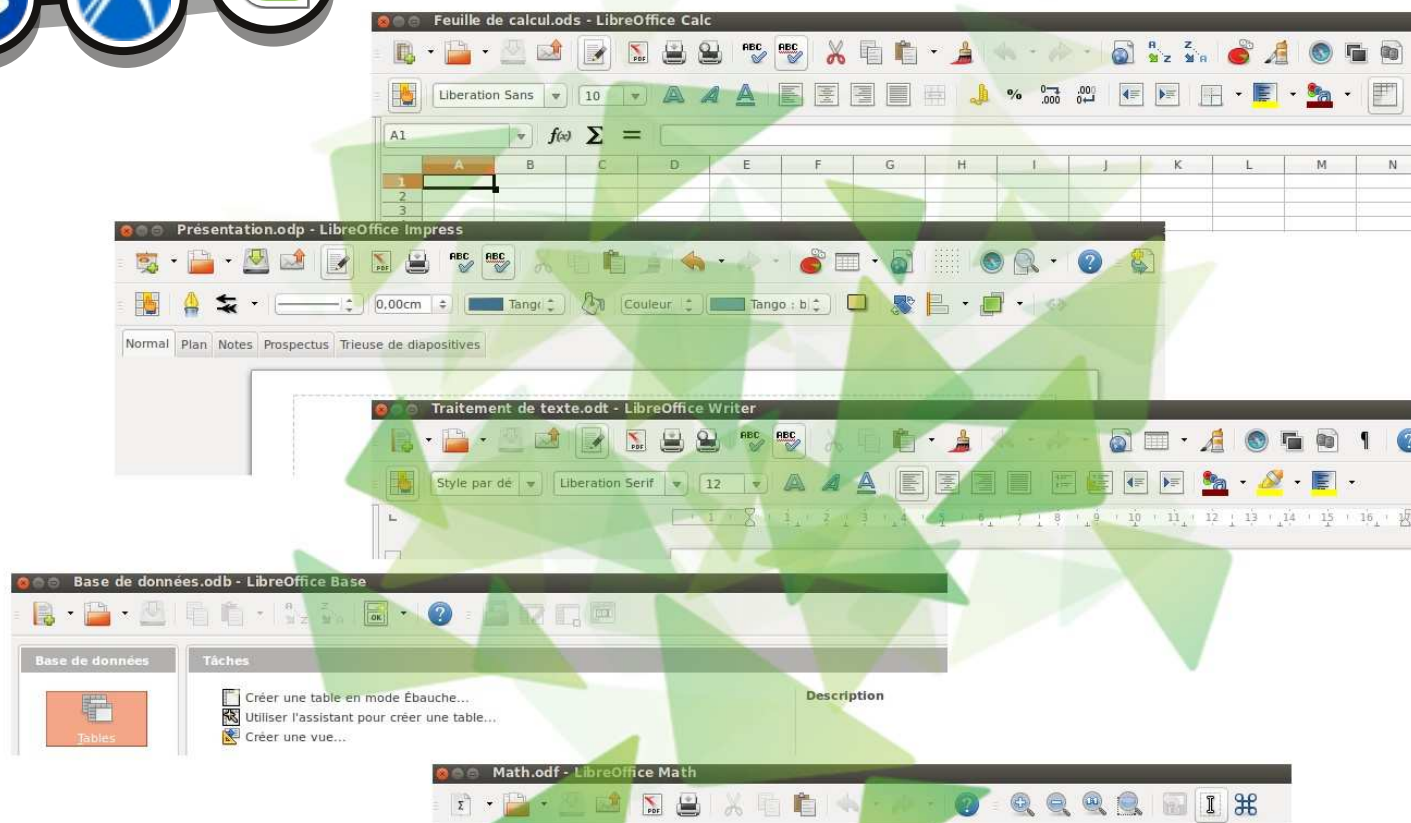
Feuille de calcul.ods - LibreOffice Calc

Liberation Sans 10

A1 $f(x)$ $\Sigma$ =

| | A | B | C | D | E | F | G | H | I | J | K | L | M | N |
|---|---|---|---|---|---|---|---|---|---|---|---|---|---|---|
| 1 | | | | | | | | | | | | | | |
| 2 | | | | | | | | | | | | | | |
| 3 | | | | | | | | | | | | | | |

Présentation.odp - LibreOffice Impress

0,00cm Tango Couleur Tango : b

Normal Plan Notes Prospectus Trieuse de diapositives

Traitement de texte.odt - LibreOffice Writer

Style par dé Liberation Serif 12

1 2 3 4 5 6 7 8 9 10 11 12 13 14 15 16

Base de données.odb - LibreOffice Base

Base de données

Tables

Tâches

Créer une table en mode Ébauche...
Utiliser l'assistant pour créer une table...
Créer une vue...

Description

Math.odf - LibreOffice Math